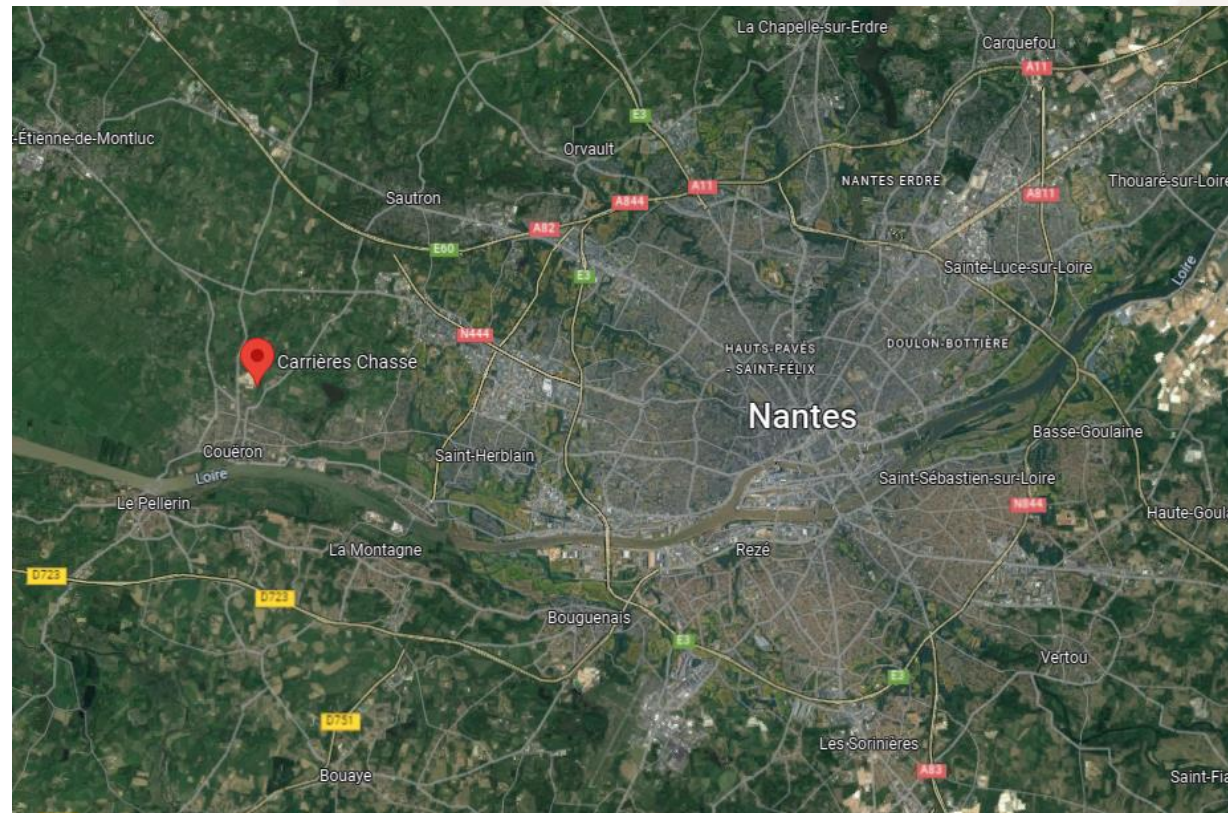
La Chapelle-sur-Erdre
Carquefou
A11
-Étienne-de-Montluc
E3
Orvault
NANTES ERDRE
A811
Thouaré-sur-Loire
Sautron
A11
A844
A82
E60
E3
Sainte-Luce-sur-Loire
Loire
N444
Carrières Chasse
HAUTS-PAVÉS - SAINT-FÉLIX
DOULON-BOTTIÈRE
Nantes
Basse-Goulaine
Couëron
Loire
Saint-Herblain
Saint-Sébastien-sur-Loire
Le Pellerin
N844
Haute-Goula
La Montagne
Rezé
D723
D723
Bouguenais
E3
Vertou
E3
D751
Les Sorinières
Bouaye
A83
Saint-Fia